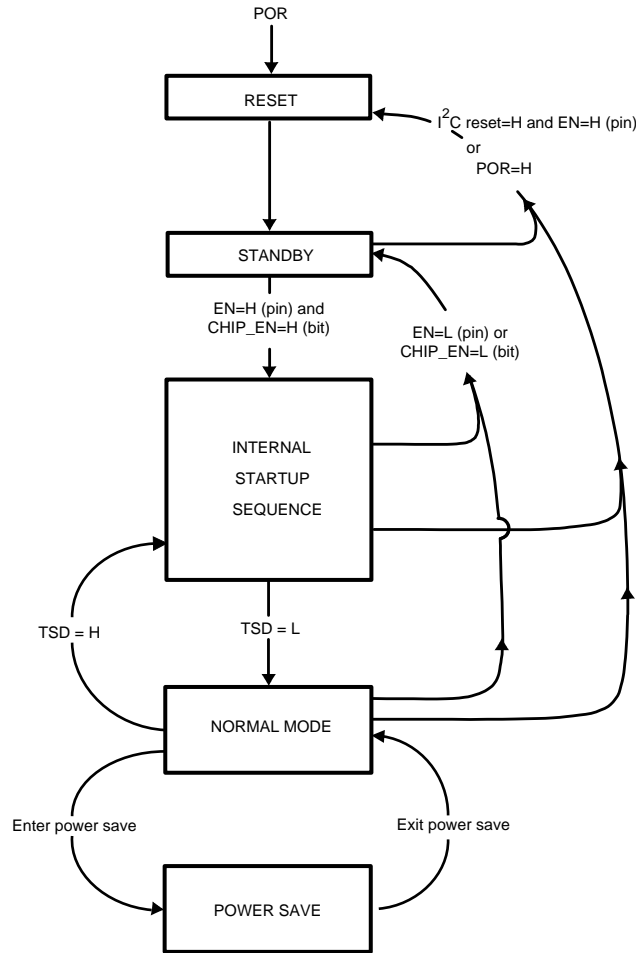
POR

RESET

$I^2C$ reset=H and EN=H (pin)
or
POR=H

STANDBY

EN=H (pin) and
CHIP_EN=H (bit)

EN=L (pin) or
CHIP_EN=L (bit)

INTERNAL
STARTUP
SEQUENCE

TSD = H

TSD = L

NORMAL MODE

Enter power save

Exit power save

POWER SAVE